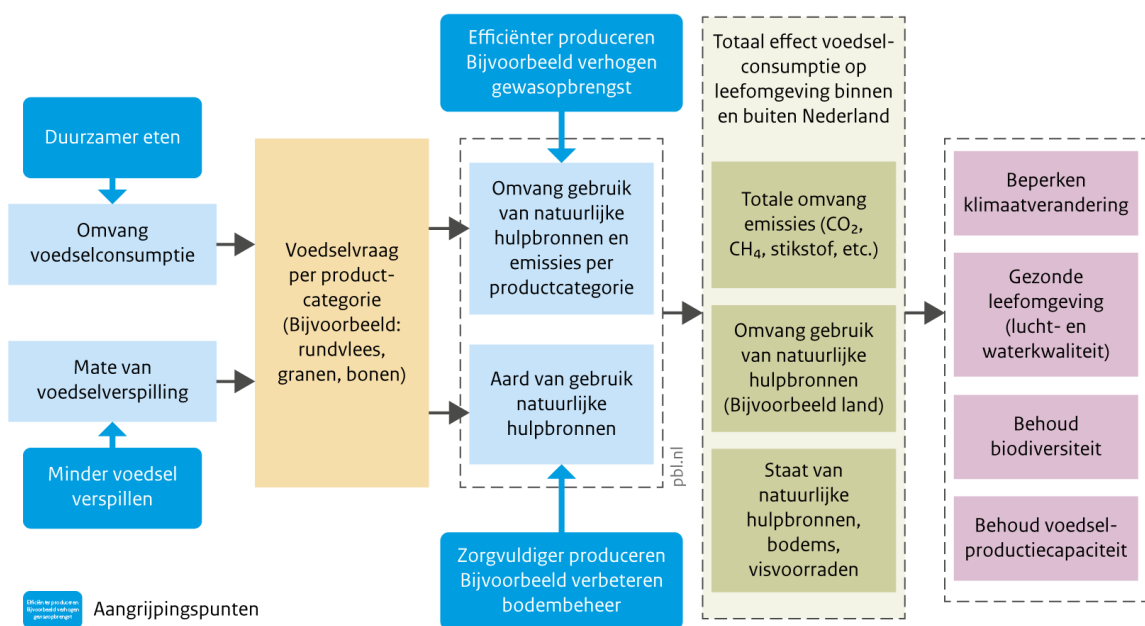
Duurzamer eten

Omvang voedselconsumptie

Mate van voedselverspilling

Minder voedsel verspillen

Voedselvraag per product-categorie (Bijvoorbeeld: rundvlees, granen, bonen)

Efficiënter produceren Bijvoorbeeld verhogen gewasopbrengst

Omvang gebruik van natuurlijke hulpbronnen en emissies per productcategorie

Aard van gebruik natuurlijke hulpbronnen

pbl.nl

Zorgvuldiger produceren Bijvoorbeeld verbeteren bodembeheer

Totaal effect voedsel-consumptie op leefomgeving binnen en buiten Nederland

Totale omvang emissies ($CO_2$, $CH_4$, stikstof, etc.)

Omvang gebruik van natuurlijke hulpbronnen (Bijvoorbeeld land)

Staat van natuurlijke hulpbronnen, bodems, visvoorraden

Beperken klimaatverandering

Gezonde leefomgeving (lucht- en waterkwaliteit)

Behoud biodiversiteit

Behoud voedsel-productiecapaciteit

Efficiënter produceren Bijvoorbeeld verhogen gewasopbrengst

Aangrijpingspunten